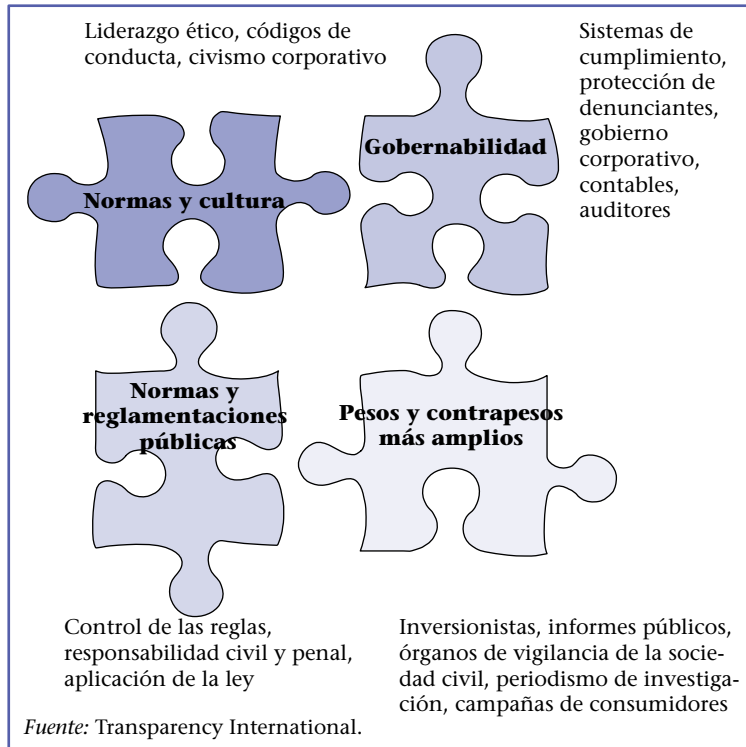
Liderazgo ético, códigos de conducta, civismo corporativo

Sistemas de cumplimiento, protección de denunciantes, gobierno corporativo, contables, auditores

Normas y cultura

Gobernabilidad

Normas y reglamentaciones públicas

Pesos y contrapesos más amplios

Control de las reglas, responsabilidad civil y penal, aplicación de la ley

Inversionistas, informes públicos, órganos de vigilancia de la sociedad civil, periodismo de investigación, campañas de consumidores

*Fuente:* Transparency International.